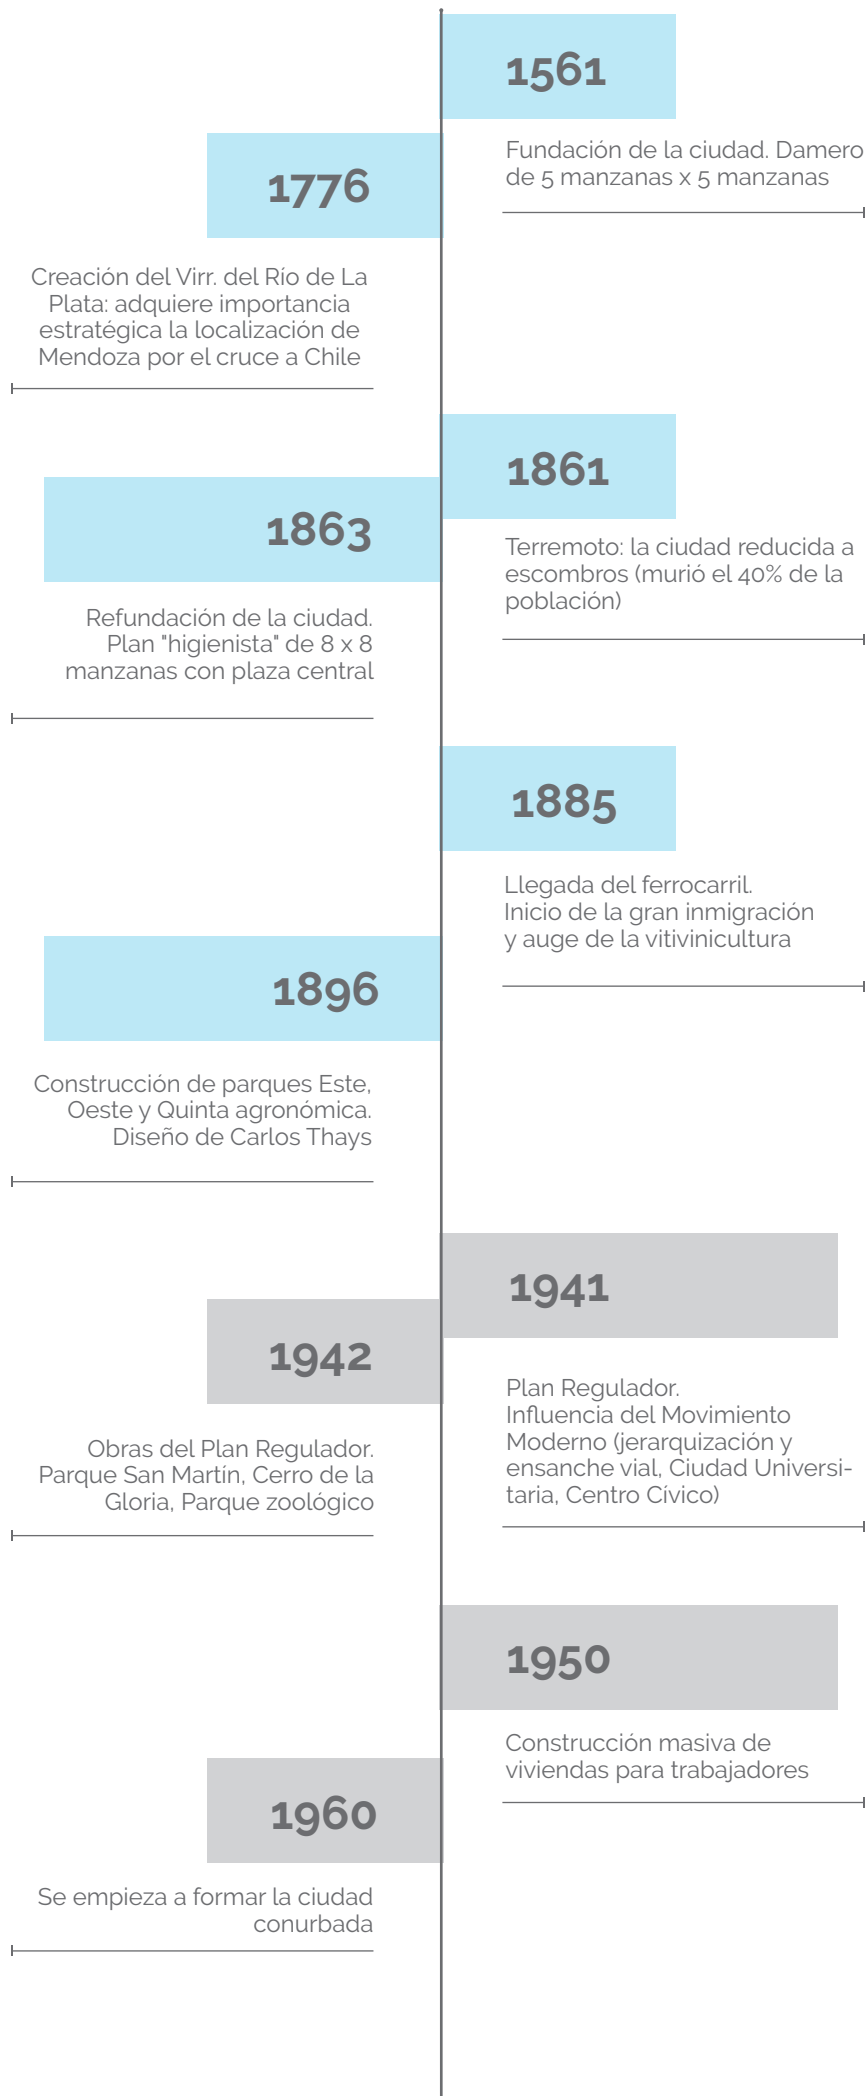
1561

Fundación de la ciudad. Damero de 5 manzanas x 5 manzanas

1776

Creación del Virr. del Río de La Plata: adquiere importancia estratégica la localización de Mendoza por el cruce a Chile

1861

Terremoto: la ciudad reducida a escombros (murió el 40% de la población)

1863

Refundación de la ciudad. Plan "higienista" de 8 x 8 manzanas con plaza central

1885

Llegada del ferrocarril. Inicio de la gran inmigración y auge de la vitivinicultura

1896

Construcción de parques Este, Oeste y Quinta agronómica. Diseño de Carlos Thays

1941

Plan Regulador. Influencia del Movimiento Moderno (jerarquización y ensanche vial, Ciudad Universitaria, Centro Cívico)

1942

Obras del Plan Regulador. Parque San Martín, Cerro de la Gloria, Parque zoológico

1950

Construcción masiva de viviendas para trabajadores

1960

Se empieza a formar la ciudad conurbada